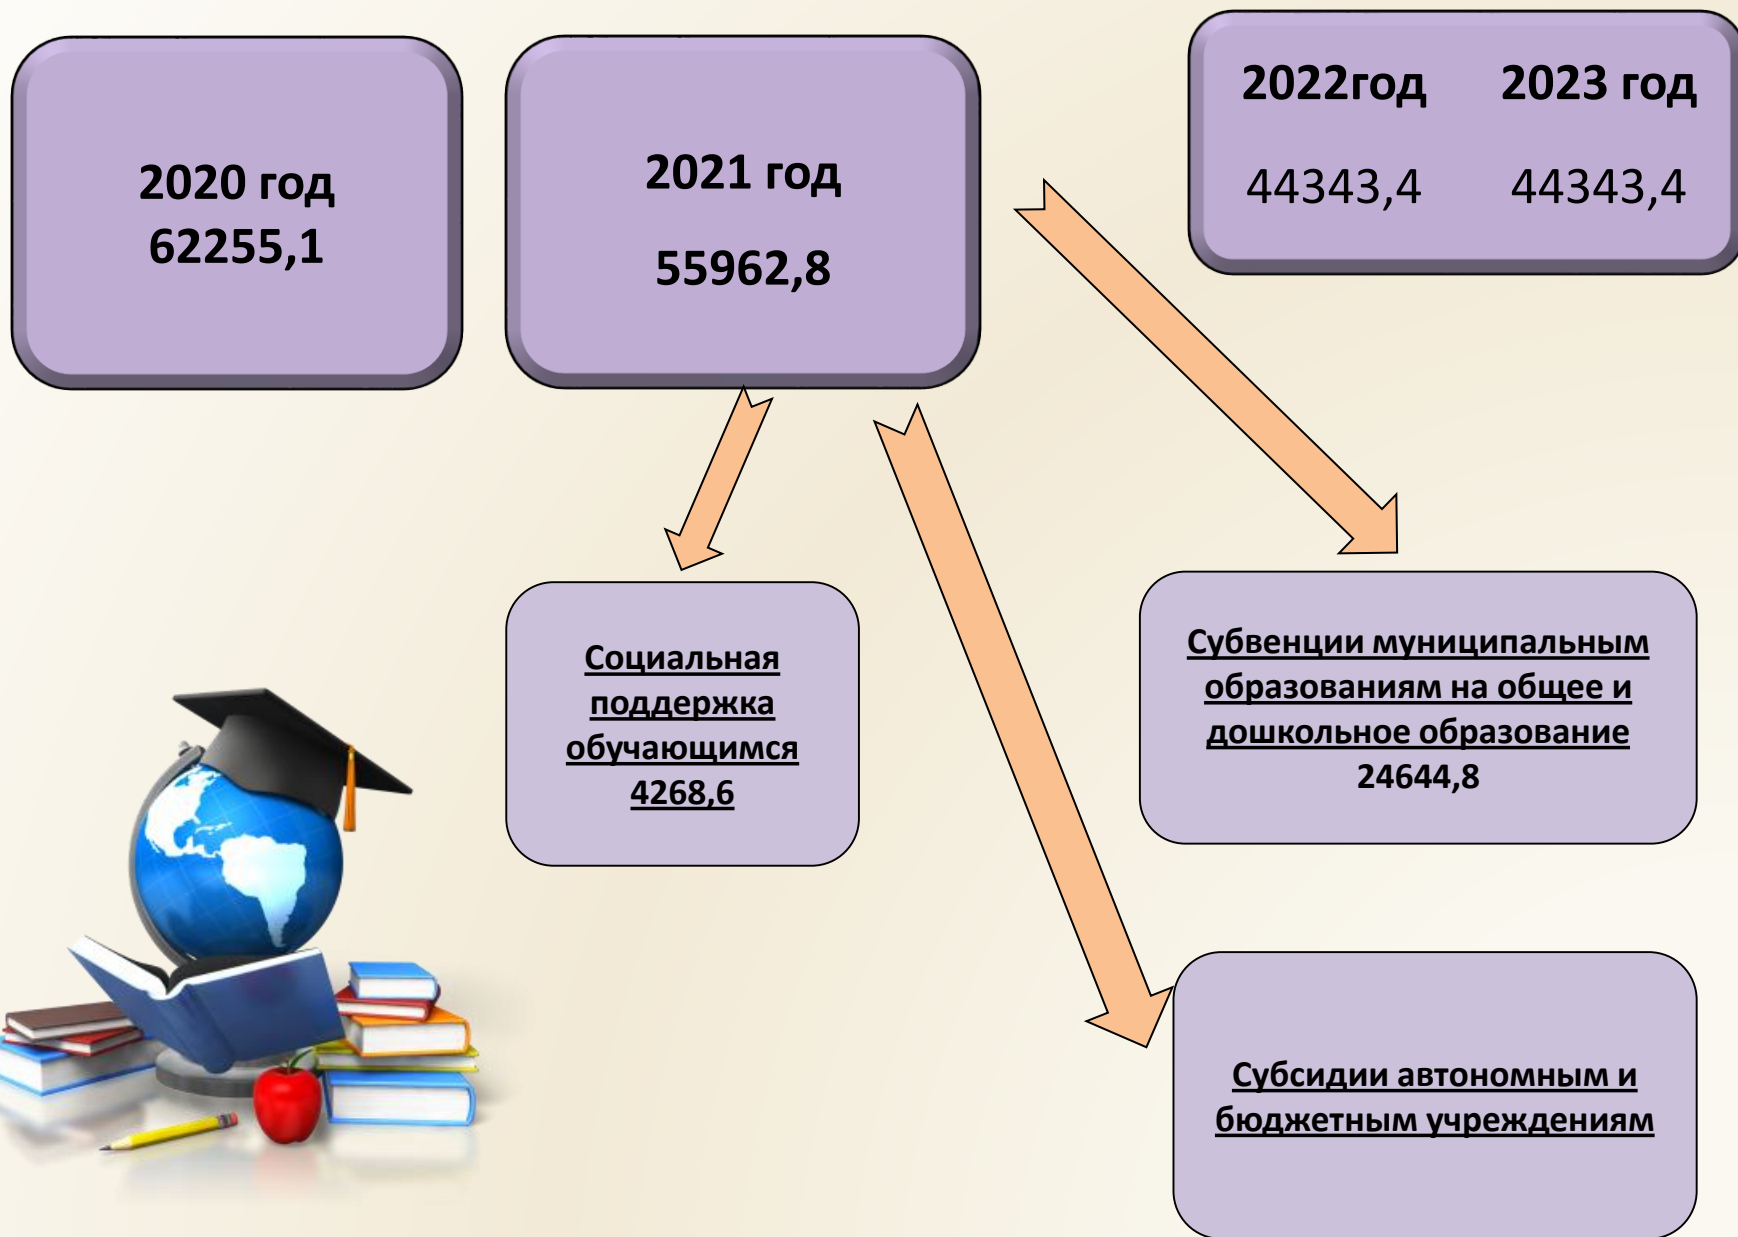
2020 год
62255,1

2021 год
55962,8

2022год 2023 год
44343,4 44343,4

Социальная поддержка обучающимся 4268,6

Субвенции муниципальным образованиям на общее и дошкольное образование
24644,8

Субсидии автономным и бюджетным учреждениям